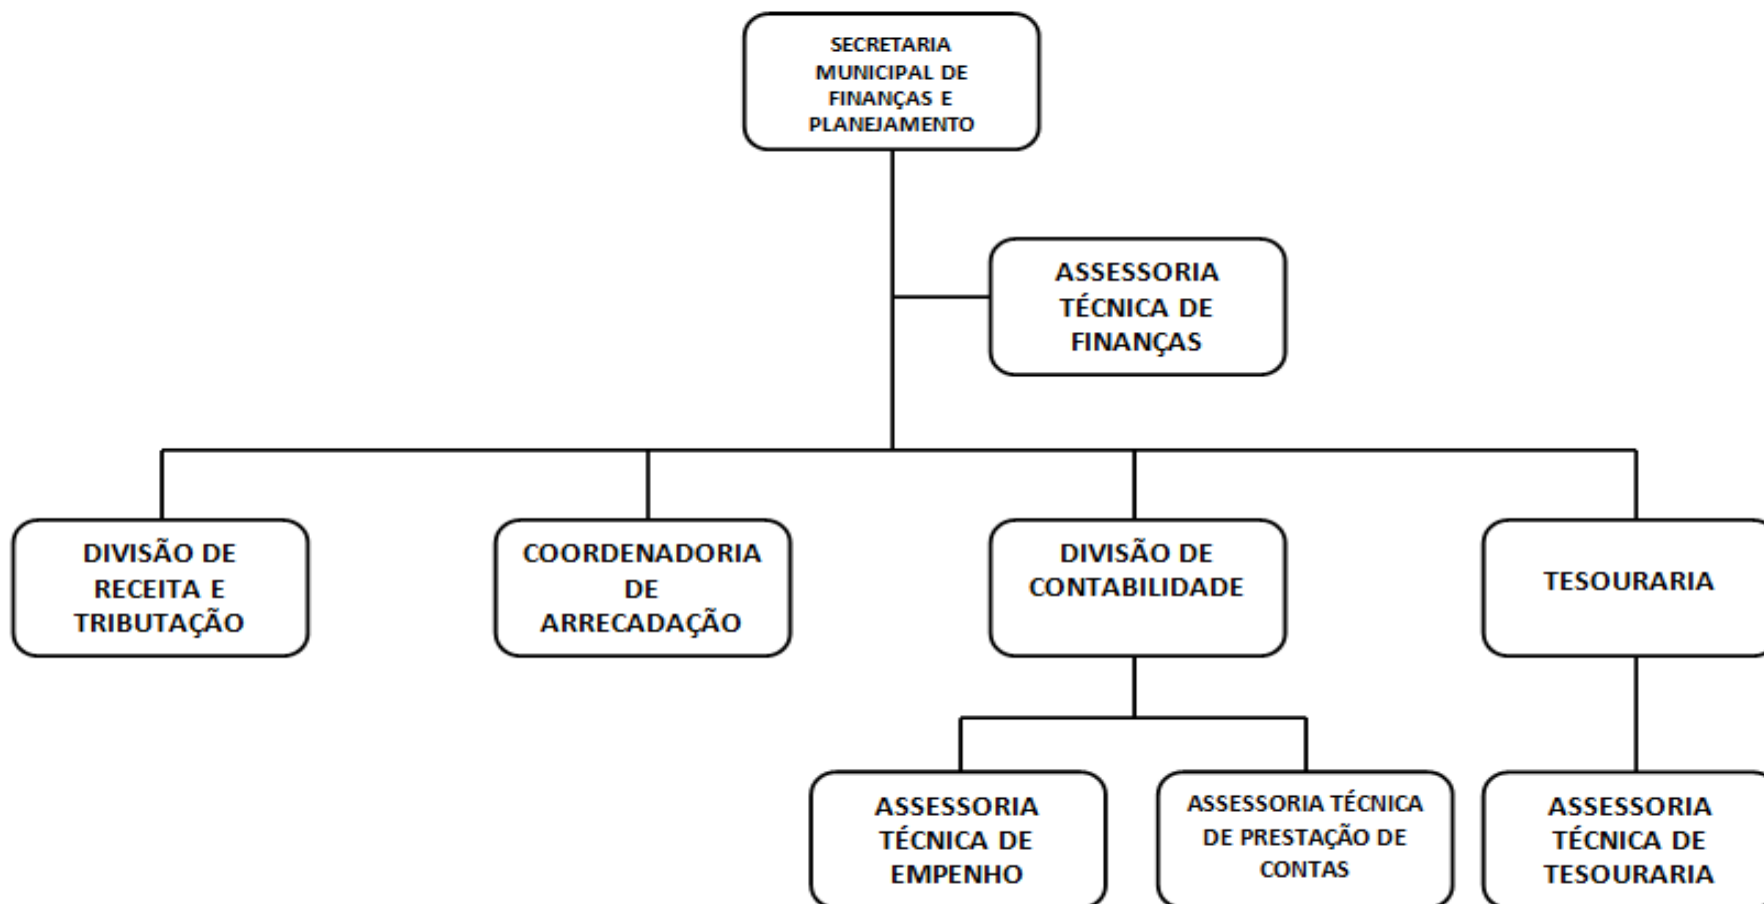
SECRETARIA MUNICIPAL DE FINANÇAS E PLANEJAMENTO

ASSESSORIA TÉCNICA DE FINANÇAS

DIVISÃO DE RECEITA E TRIBUTAÇÃO

COORDENADORIA DE ARRECADAÇÃO

DIVISÃO DE CONTABILIDADE

TESOURARIA

ASSESSORIA TÉCNICA DE EMPENHO

ASSESSORIA TÉCNICA DE PRESTAÇÃO DE CONTAS

ASSESSORIA TÉCNICA DE TESOURARIA